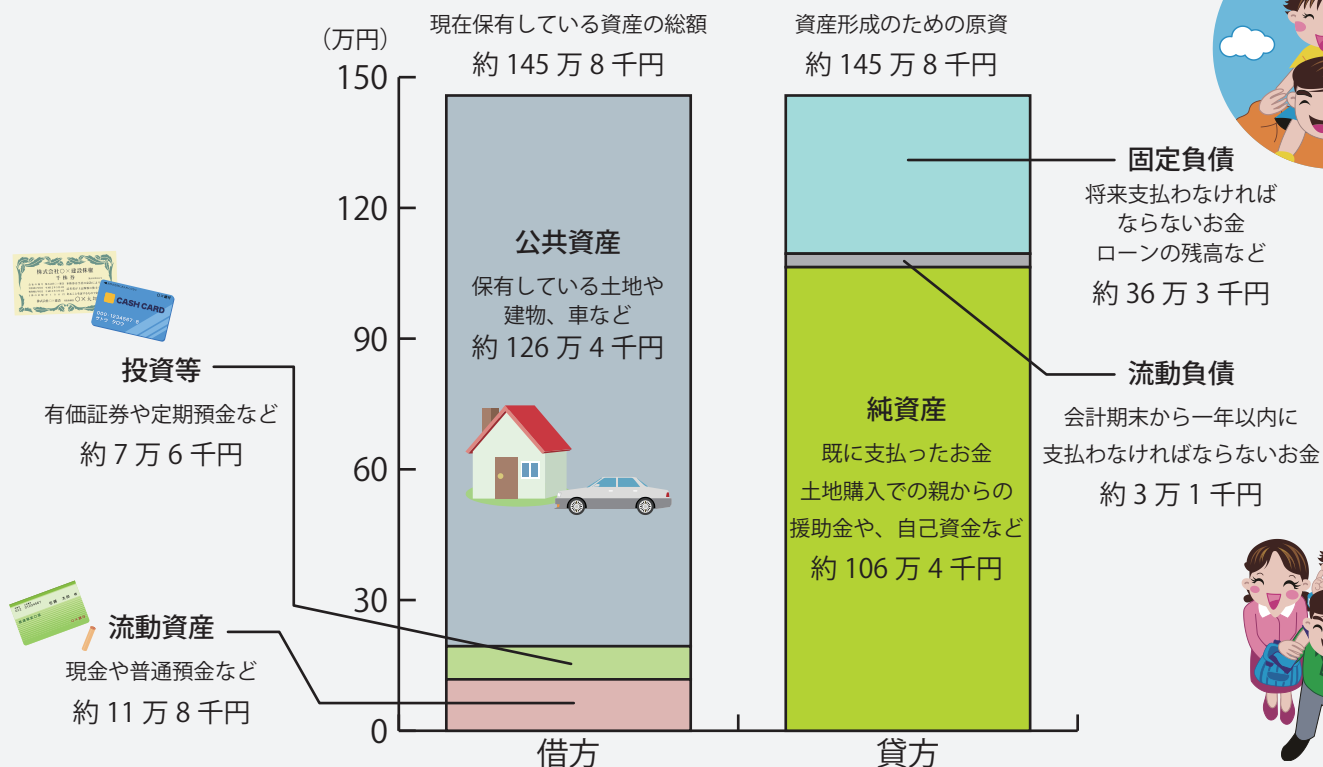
(万円)
150
120
90
60
30
0

現在保有している資産の総額
約 145 万 8 千円

資産形成のための原資
約 145 万 8 千円

公共資産
保有している土地や建物、車など
約 126 万 4 千円

投資等
有価証券や定期預金など
約 7 万 6 千円

流動資産
現金や普通預金など
約 11 万 8 千円

固定負債
将来支払わなければならないお金
ローンの残高など
約 36 万 3 千円

流動負債
会計期末から一年以内に支払わなければならないお金
約 3 万 1 千円

純資産
既に支払ったお金
土地購入での親からの援助金や、自己資金など
約 106 万 4 千円

CASH CARD

借方
貸方